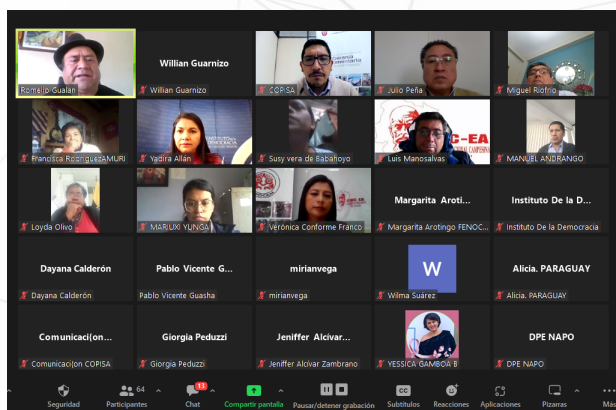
Romelio Gualán

Willian Guarnizo
Willian Guarnizo

COPISA

Julio Peña

Miguel Riofrío

Francisca RodriguezAMURI

DEMOCRACIA
Yadira Allán

Susy vera de Babahoyo

C-EA
Luis Manosalvas

MANUEL ANDRANGO

Loyda Olivo

MARIUXI YUNGA

Verónica Conforme Franco

Margarita Aroti...
Margarita Arotingo FENOC...

Instituto De la D...
Instituto De la Democracia

Dayana Calderón
Dayana Calderón

Pablo Vicente G...
Pablo Vicente Guasha

mirianvega
mirianvega

W
Wilma Suárez

Alicia. PARAGUAY
Alicia. PARAGUAY

Comunicaci(on...
Comunicaci(on COPISA

Giorgia Peduzzi
Giorgia Peduzzi

Jeniffer Alcívar...
Jeniffer Alcívar Zambrano

YESSICA GAMBOA B

DPE NAPO
DPE NAPO

Seguridad
64 Participantes
13 Chat
Compartir pantalla
Pausar/detener grabación
CC Subtítulos
Reacciones
Aplicaciones
Pizarras
Más